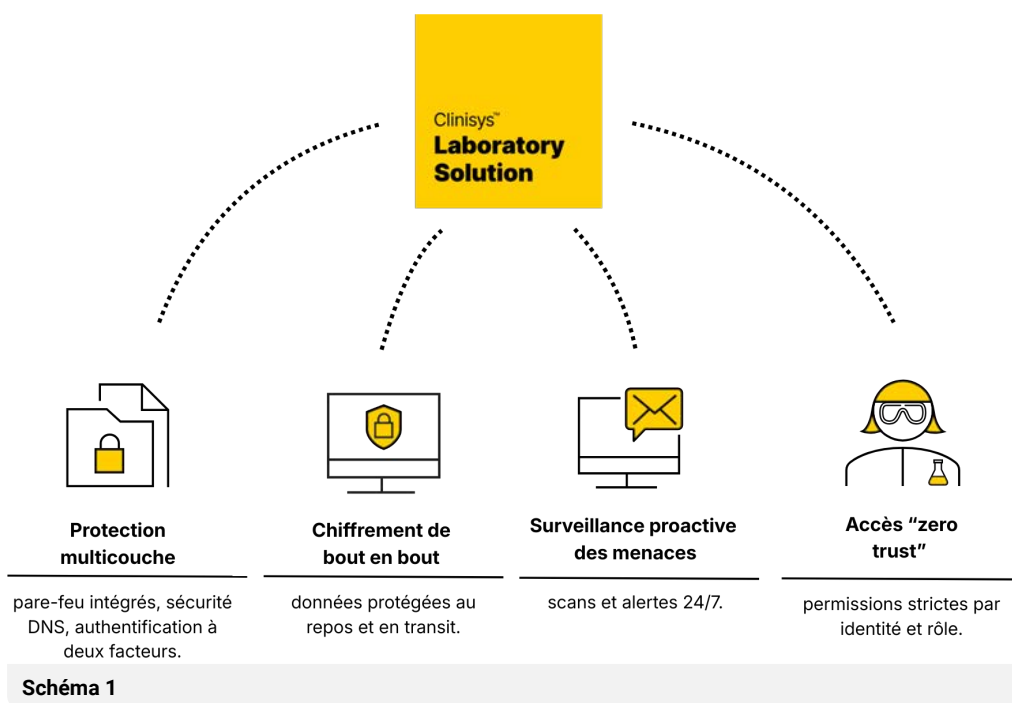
Clinisys™
Laboratory Solution

Protection multicouche

pare-feu intégrés, sécurité DNS, authentification à deux facteurs.

Chiffrement de bout en bout

données protégées au repos et en transit.

Surveillance proactive des menaces

scans et alertes 24/7.

Accès "zero trust"

permissions strictes par identité et rôle.

Schéma 1